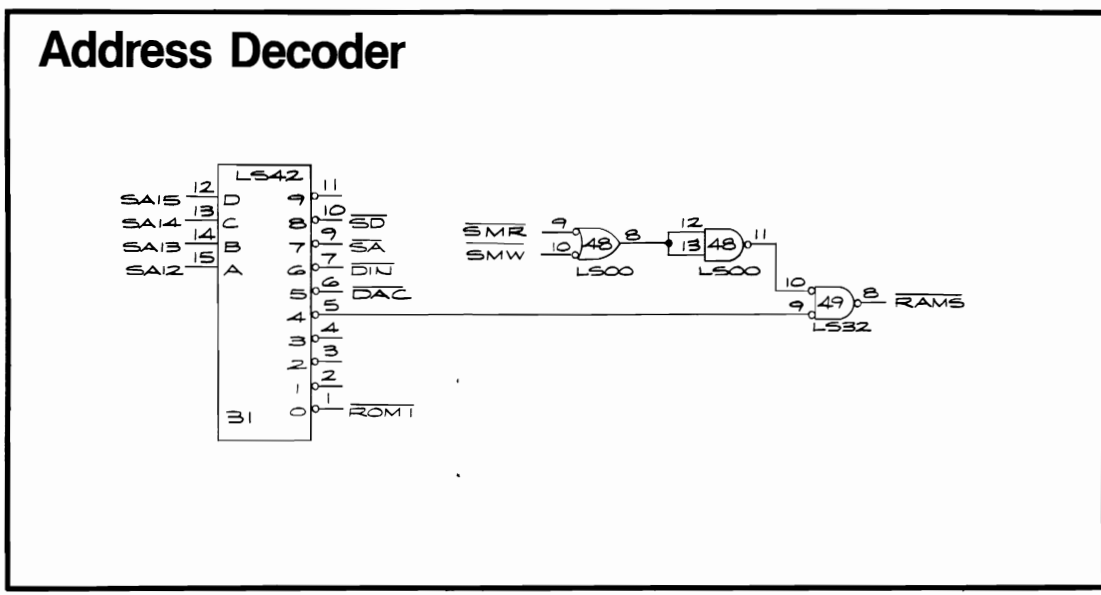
Address Decoder

LS42

SA15 12 D
SA14 13 C
SA13 14 B
SA12 15 A

9 11
8 10 $\overline{SD}$
7 9 $\overline{SA}$
6 7 $\overline{DIN}$
5 6 $\overline{DAC}$
4 5
3 4
2 3
1 2
0 1 $\overline{ROM\ 1}$

31

$\overline{SMR}$ 9
$\overline{SMW}$ 10
48 8
LS00

12
13 48 11
LS00

10
9 49 8 $\overline{RAMS}$
LS32